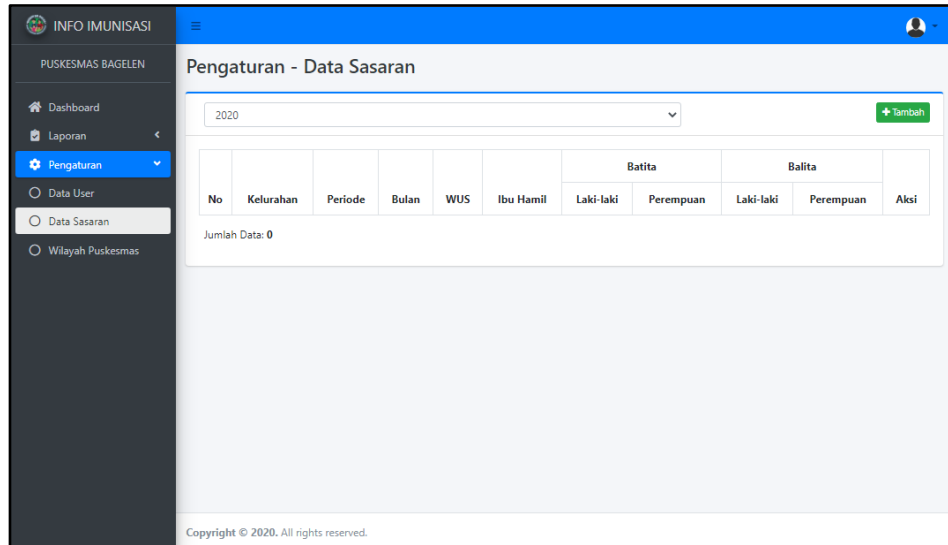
INFO IMUNISASI

PUSKESMAS BAGELEN

Dashboard
Laporan
Pengaturan
Data User
Data Sasaran
Wilayah Puskesmas

Pengaturan - Data Sasaran

2020

+ Tambah

| No | Kelurahan | Periode | Bulan | WUS | Ibu Hamil | Batita Laki-laki | Batita Perempuan | Balita Laki-laki | Balita Perempuan | Aksi |
|---|---|---|---|---|---|---|---|---|---|---|

Jumlah Data: 0

Copyright © 2020. All rights reserved.